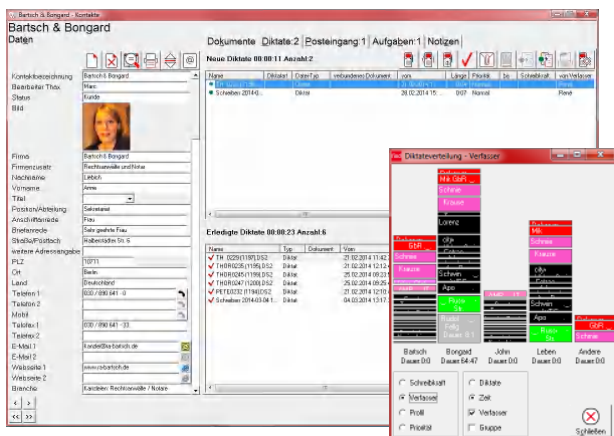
Bartsch & Bongard - Kontakte

Bartsch & Bongard
Daten

Dokumente Diktate:2 Posteingang:1 Aufgaben:1 Notizen

Kontaktbezeichnung Bartsch & Bongard
Bearbeiter Thax Marc
Status Kunde
Bild

Firma Bartsch & Bongard
Firmenzusatz Rechtsanwälte und Notar
Nachname Liebich
Vorname Anna
Titel
Position/Abteilung Sekretariat
Anschriftanrede Frau
Briefanrede Sehr geehrte Frau
Straße/Postfach Halbedstädter Str. 6
weitere Adressangabe
PLZ 10711
Ort Berlin
Land Deutschland
Telefon 1 030 / 890 641 - 0
Telefon 2
Mobil
Telefax 1 030 / 890 641 - 33
Telefax 2
E-Mail 1 kanzlei@ra-bartsch.de
E-Mail 2
Webseite 1 www.ra-bartsch.de
Webseite 2
Branche Kanzleien: Rechtsanwälte / Notare

Neue Diktate 00:00:13 Anzahl:2

| Name | Diktatart | DateiTyp | verbundenes Dokument | von | Länge | Priorität | bis | Schreibkraft | von Verfasser |
|---|---|---|---|---|---|---|---|---|---|
| TH 0229(1) | | | | | | | | | |
| Schreiben 2014-0... | | Diktat | | 28.02.2014 15:... | 0:07 | Normal | | | René |

Erledigte Diktate 00:00:23 Anzahl:6

| Name | Typ | Diktat | Von |
|---|---|---|---|
| TH_0229(1)(F)DS2 | Diktat | | 21.02.2014 17:42 |
| THOR0235(1195).DS2 | Diktat | | 21.02.2014 12:12 |
| THOR0245(1199).DS2 | Diktat | | 25.02.2014 09:23 |
| THOR0247(1200).DS2 | Diktat | | 25.02.2014 09:25 |
| PETE0232(1194).DS2 | Diktat | | 21.02.2014 12:10 |
| Schreiben 2014-03-04 1... | Diktat | | 04.03.2014 13:14 |

Diktateverteilung - Verfasser

Bartsch & GbR
Schreie
Krause
Lorenz
Schwen
Apis
Busin Str.
Bartsch Dauer 0:00
Bongard Dauer 64:47
John Dauer 0:00
Lieben Dauer 0:00
Andere Dauer 0:00

Schreibkraft
Verfasser
Profil
Priorität
Diktate
Zeit
Verfasser
Gruppe
Schließen

< >
<< >>